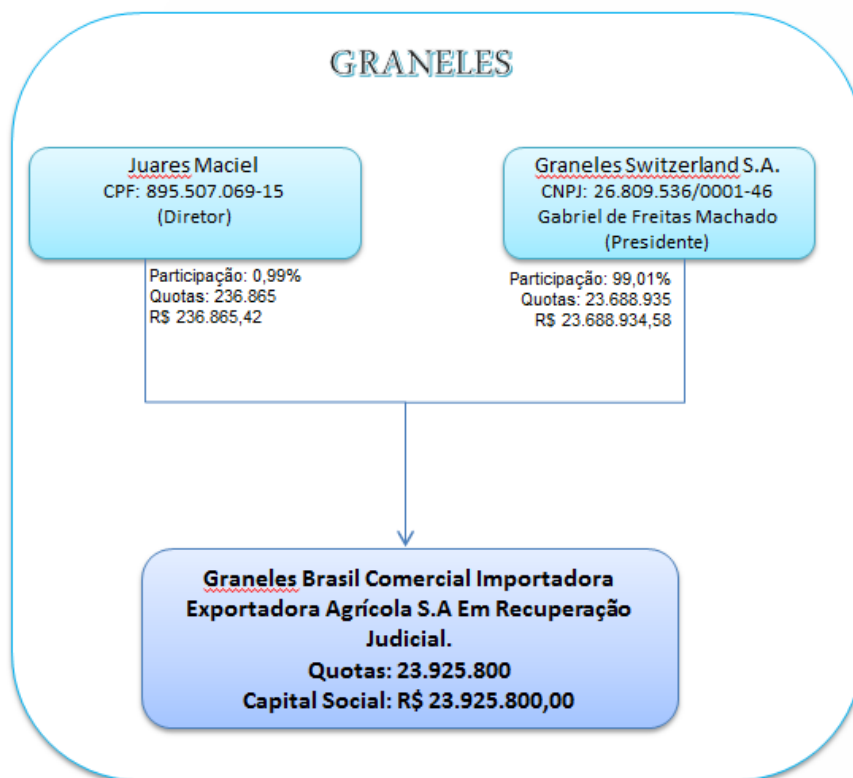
GRANELES

Juares Maciel
CPF: 895.507.069-15
(Diretor)

Participação: 0,99%
Quotas: 236.865
R$ 236.865,42

Graneles Switzerland S.A.
CNPJ: 26.809.536/0001-46
Gabriel de Freitas Machado
(Presidente)

Participação: 99,01%
Quotas: 23.688.935
R$ 23.688.934,58

Graneles Brasil Comercial Importadora Exportadora Agrícola S.A Em Recuperação Judicial.
Quotas: 23.925.800
Capital Social: R$ 23.925.800,00